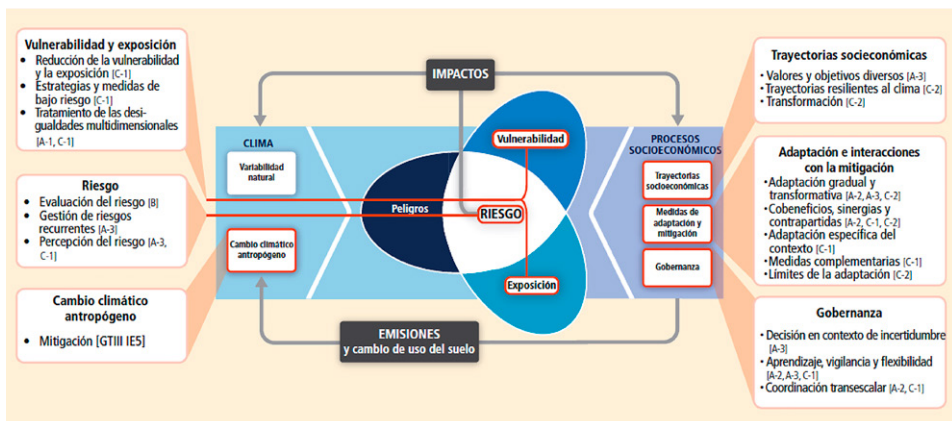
Vulnerabilidad y exposición
• Reducción de la vulnerabilidad y la exposición [C-1]
• Estrategias y medidas de bajo riesgo [C-1]
• Tratamiento de las desigualdades multidimensionales [A-1, C-1]

Riesgo
• Evaluación del riesgo [B]
• Gestión de riesgos recurrentes [A-3]
• Percepción del riesgo [A-3, C-1]

Cambio climático antropógeno
• Mitigación [GTIII IE5]

IMPACTOS

CLIMA

Variabilidad natural

Cambio climático antropógeno

Vulnerabilidad

Peligros

RIESGO

Exposición

EMISIONES
y cambio de uso del suelo

PROCESOS SOCIOECONÓMICOS

Trayectorias socioeconómicas

Medidas de adaptación y mitigación

Gobernanza

Trayectorias socioeconómicas
• Valores y objetivos diversos [A-3]
• Trayectorias resilientes al clima [C-2]
• Transformación [C-2]

Adaptación e interacciones con la mitigación
• Adaptación gradual y transformativa [A-2, A-3, C-2]
• Cobeneficios, sinergias y contrapartidas [A-2, C-1, C-2]
• Adaptación específica del contexto [C-1]
• Medidas complementarias [C-1]
• Límites de la adaptación [C-2]

Gobernanza
• Decisión en contexto de incertidumbre [A-3]
• Aprendizaje, vigilancia y flexibilidad [A-2, A-3, C-1]
• Coordinación transescalar [A-2, C-1]